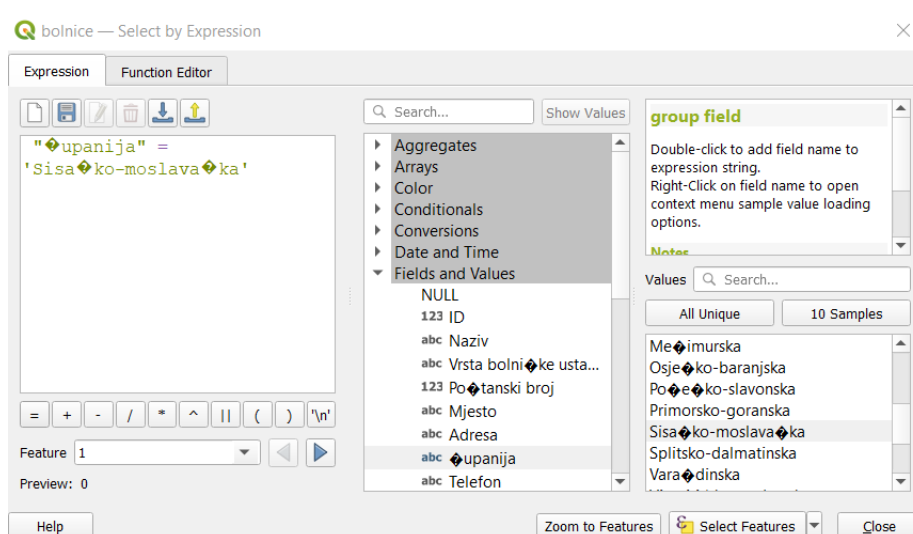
bolnice — Select by Expression

Expression | Function Editor

"�upanija" = 'Sisa�ko-moslava�ka'

= + - / * ^ || ( ) '\n'

Feature 1

Preview: 0

Search... Show Values

Aggregates
Arrays
Color
Conditionals
Conversions
Date and Time
Fields and Values
NULL
123 ID
abc Naziv
abc Vrsta bolni�ke usta...
123 Po�tanski broj
abc Mjesto
abc Adresa
abc �upanija
abc Telefon

group field

Double-click to add field name to expression string.
Right-Click on field name to open context menu sample value loading options.

Notes

Values Search...

All Unique | 10 Samples

Me�imurska
Osje�ko-baranjska
Po�e�ko-slavonska
Primorsko-goranska
Sisa�ko-moslava�ka
Splitsko-dalmatinska
Vara�dinska

Help | Zoom to Features | Select Features | Close